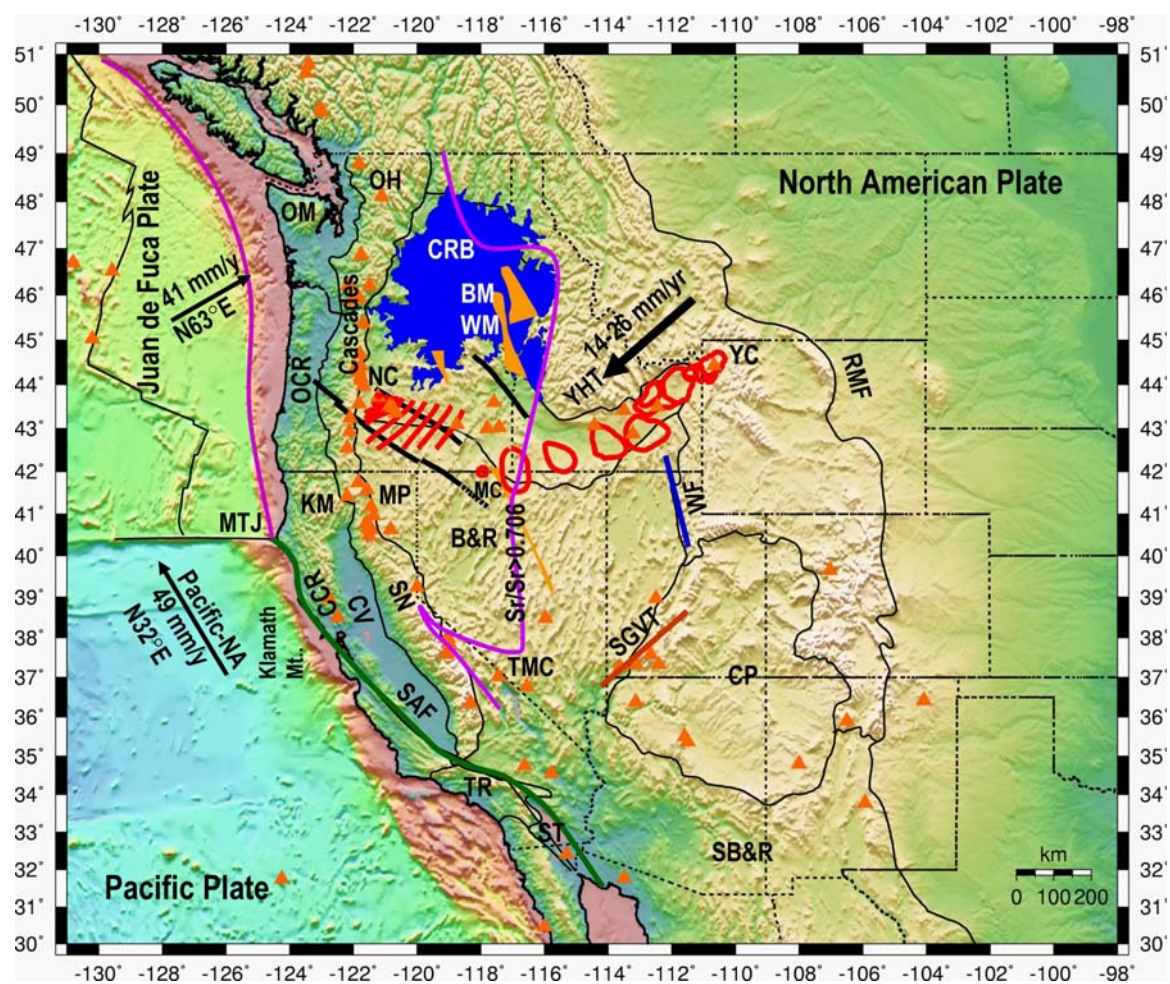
-130° -128° -126° -124° -122° -120° -118° -116° -114° -112° -110° -108° -106° -104° -102° -100° -98°

51° 50° 49° 48° 47° 46° 45° 44° 43° 42° 41° 40° 39° 38° 37° 36° 35° 34° 33° 32° 31° 30°

North American Plate

Juan de Fuca Plate

41 mm/y N63°E

OH

OM

CRB

BM

WM

Cascades

14-26 mm/yr

YHT

YC

RMF

OCR

NC

MC

MP

KM

B&R

WF

MTJ

Pacific-NA 49 mm/y N32°E

Klamath Mt.

CCR

CV

SN

Sr/Sr>0.706

SGVT

TMC

CP

SAF

TR

ST

SB&R

Pacific Plate

km
0 100 200

-130° -128° -126° -124° -122° -120° -118° -116° -114° -112° -110° -108° -106° -104° -102° -100° -98°